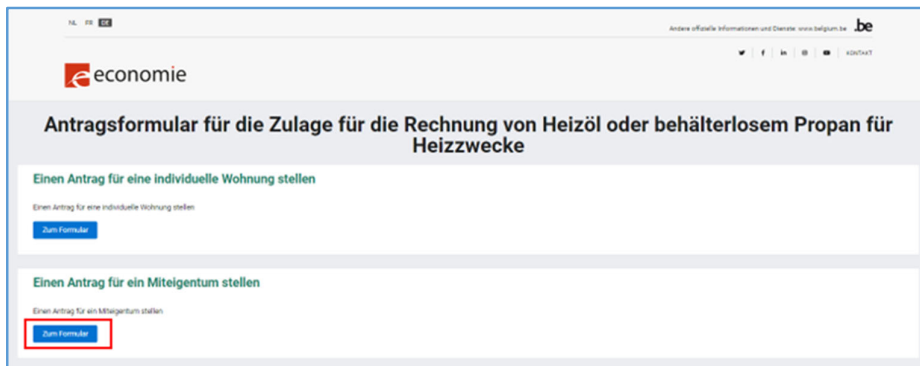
NL FR DE

Andere offizielle Informationen und Dienste: www.belgium.be .be

KONTAKT

economie

Antragsformular für die Zulage für die Rechnung von Heizöl oder behälterlosem Propan für Heizzwecke

Einen Antrag für eine individuelle Wohnung stellen

Einen Antrag für eine individuelle Wohnung stellen

Zum Formular

Einen Antrag für ein Miteigentum stellen

Einen Antrag für ein Miteigentum stellen

Zum Formular